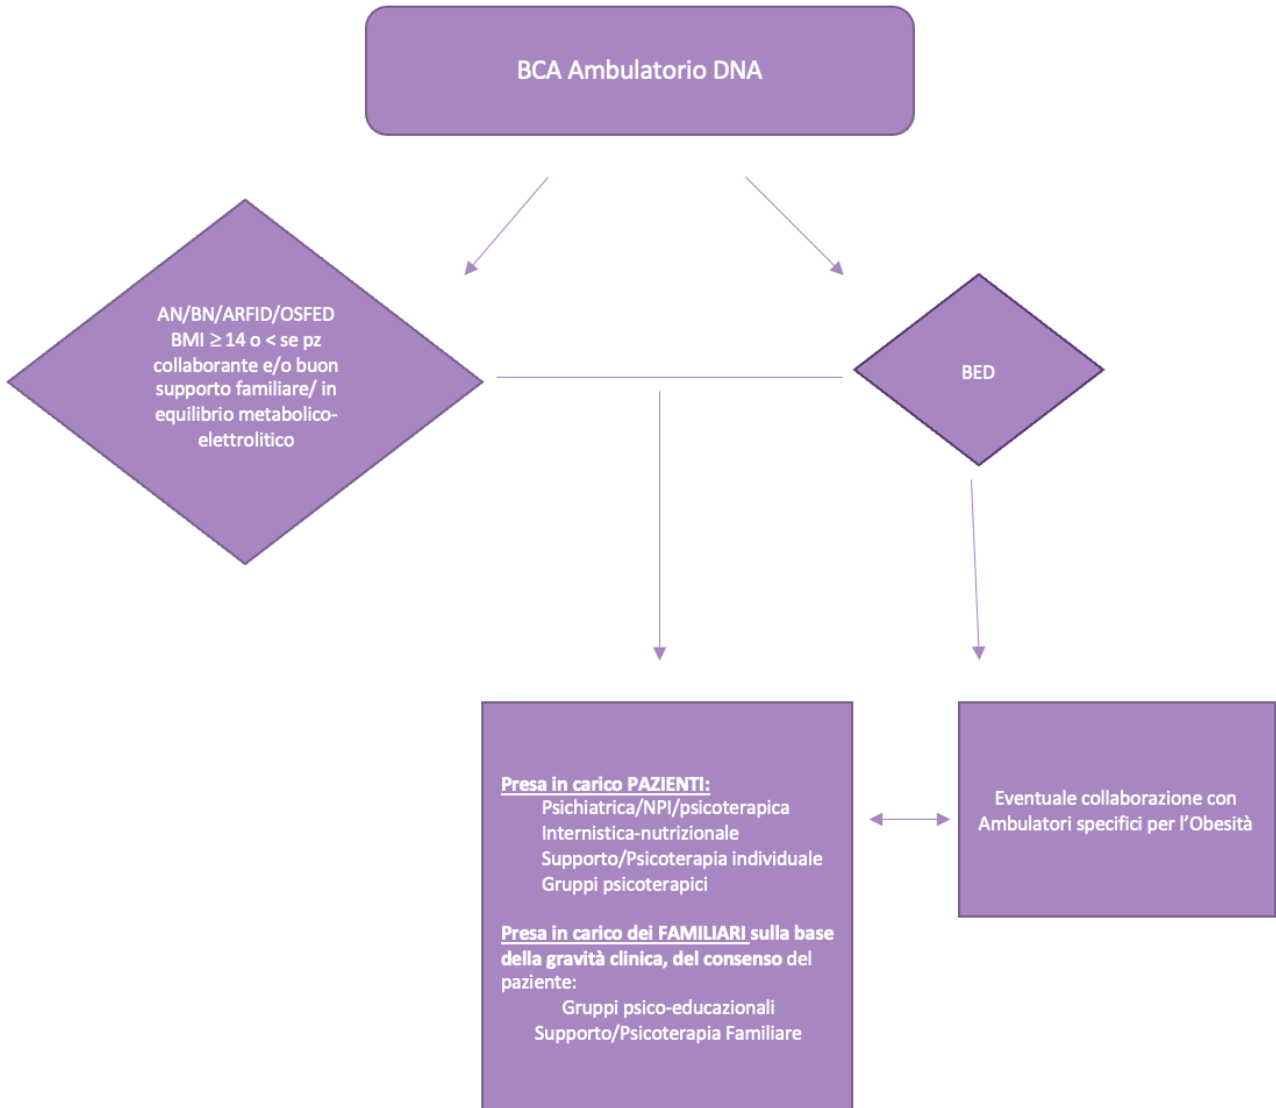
BCA Ambulatorio DNA

AN/BN/ARFID/OSFED BMI $\geq 14$ o < se pz collaborante e/o buon supporto familiare/ in equilibrio metabolico-elettrolitico

BED

Presa in carico PAZIENTI:
Psichiatrica/NPI/psicoterapica
Internistica-nutrizionale
Supporto/Psicoterapia individuale
Gruppi psicoterapici

Presa in carico dei FAMILIARI sulla base della gravità clinica, del consenso del paziente:
Gruppi psico-educazionali
Supporto/Psicoterapia Familiare

Eventuale collaborazione con Ambulatori specifici per l'Obesità